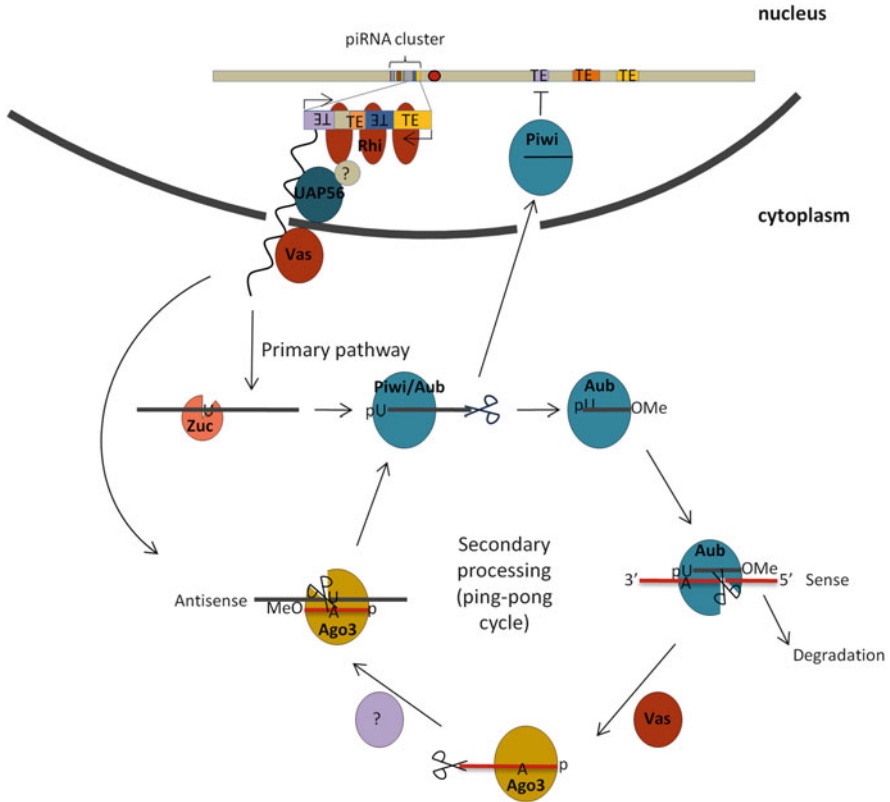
nucleus

piRNA cluster

TE TE TE

TE TE TE TE

Rhi

?

UAP56

Piwi

cytoplasm

Vas

Primary pathway

U
Zuc

Piwi/Aub
pU

Aub
pU OMe

Aub
3' pU OMe 5' Sense
A

Degradation

Secondary processing (ping-pong cycle)

Antisense
U
MeO A p
Ago3

?

Vas

A p
Ago3